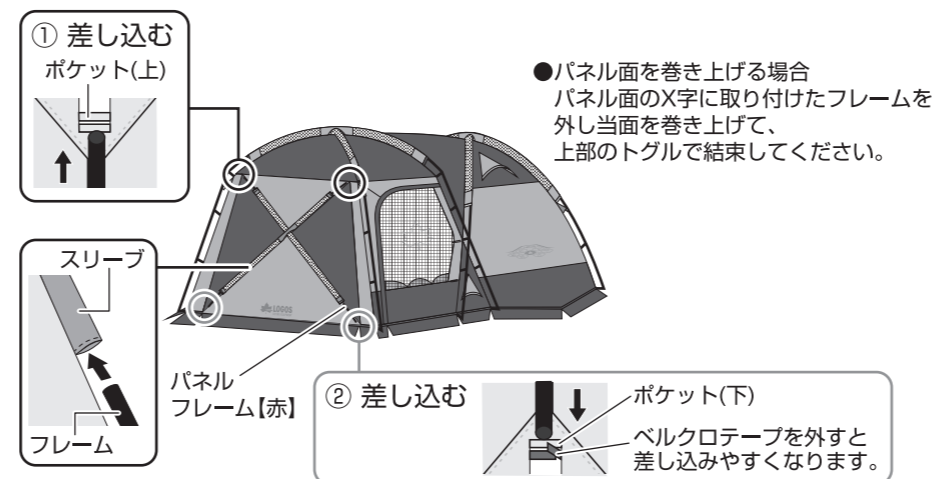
① 差し込む
ポケット(上)

●パネル面を巻き上げる場合
パネル面のX字に取り付けたフレームを外し当面を巻き上げて、上部のトグルで結束してください。

スリーブ

フレーム

LOGOS

パネル
フレーム【赤】

② 差し込む

ポケット(下)

ベルクロテープを外すと差し込みやすくなります。